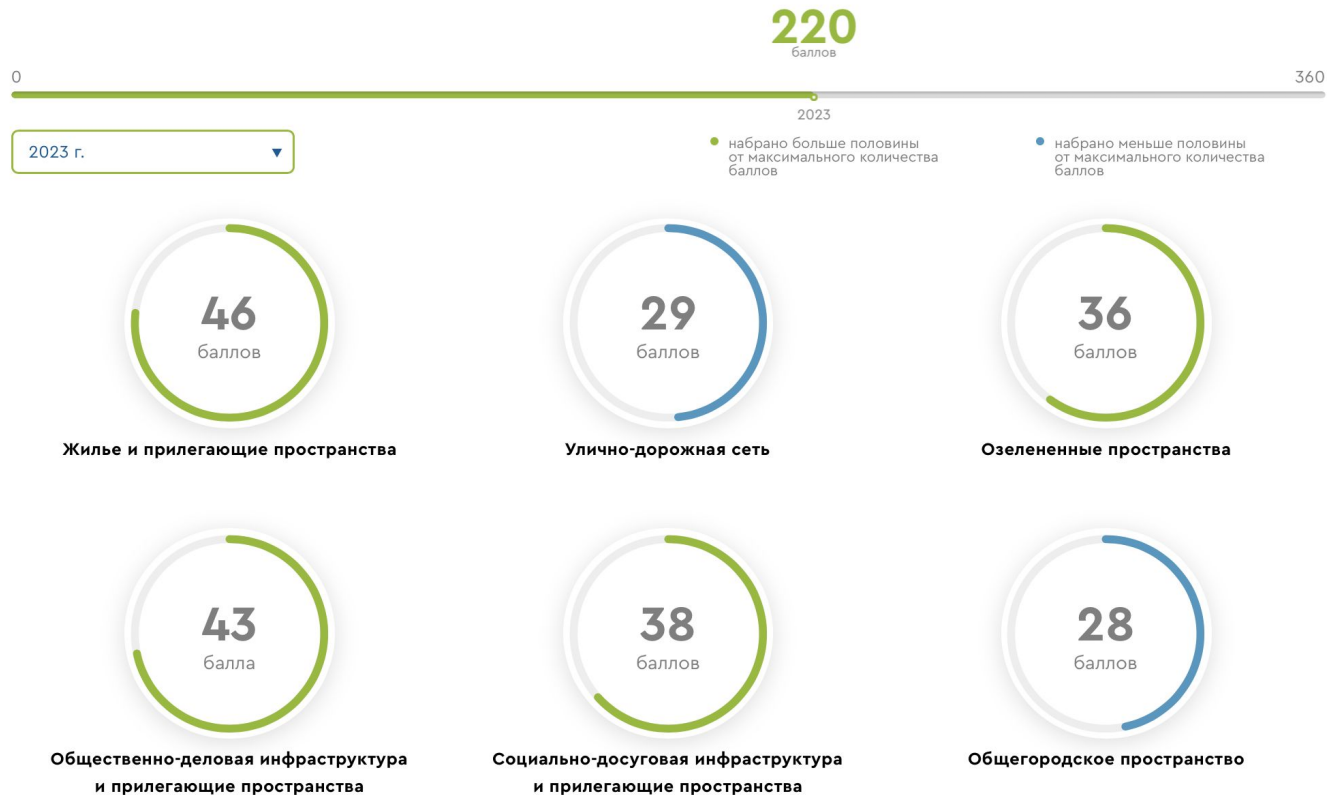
220
баллов

0

360

2023

2023 г. ▼

набрано больше половины от максимального количества баллов

набрано меньше половины от максимального количества баллов

46
баллов
Жилье и прилегающие пространства

29
баллов
Улично-дорожная сеть

36
баллов
Озелененные пространства

43
балла
Общественно-деловая инфраструктура и прилегающие пространства

38
баллов
Социально-досуговая инфраструктура и прилегающие пространства

28
баллов
Общегородское пространство